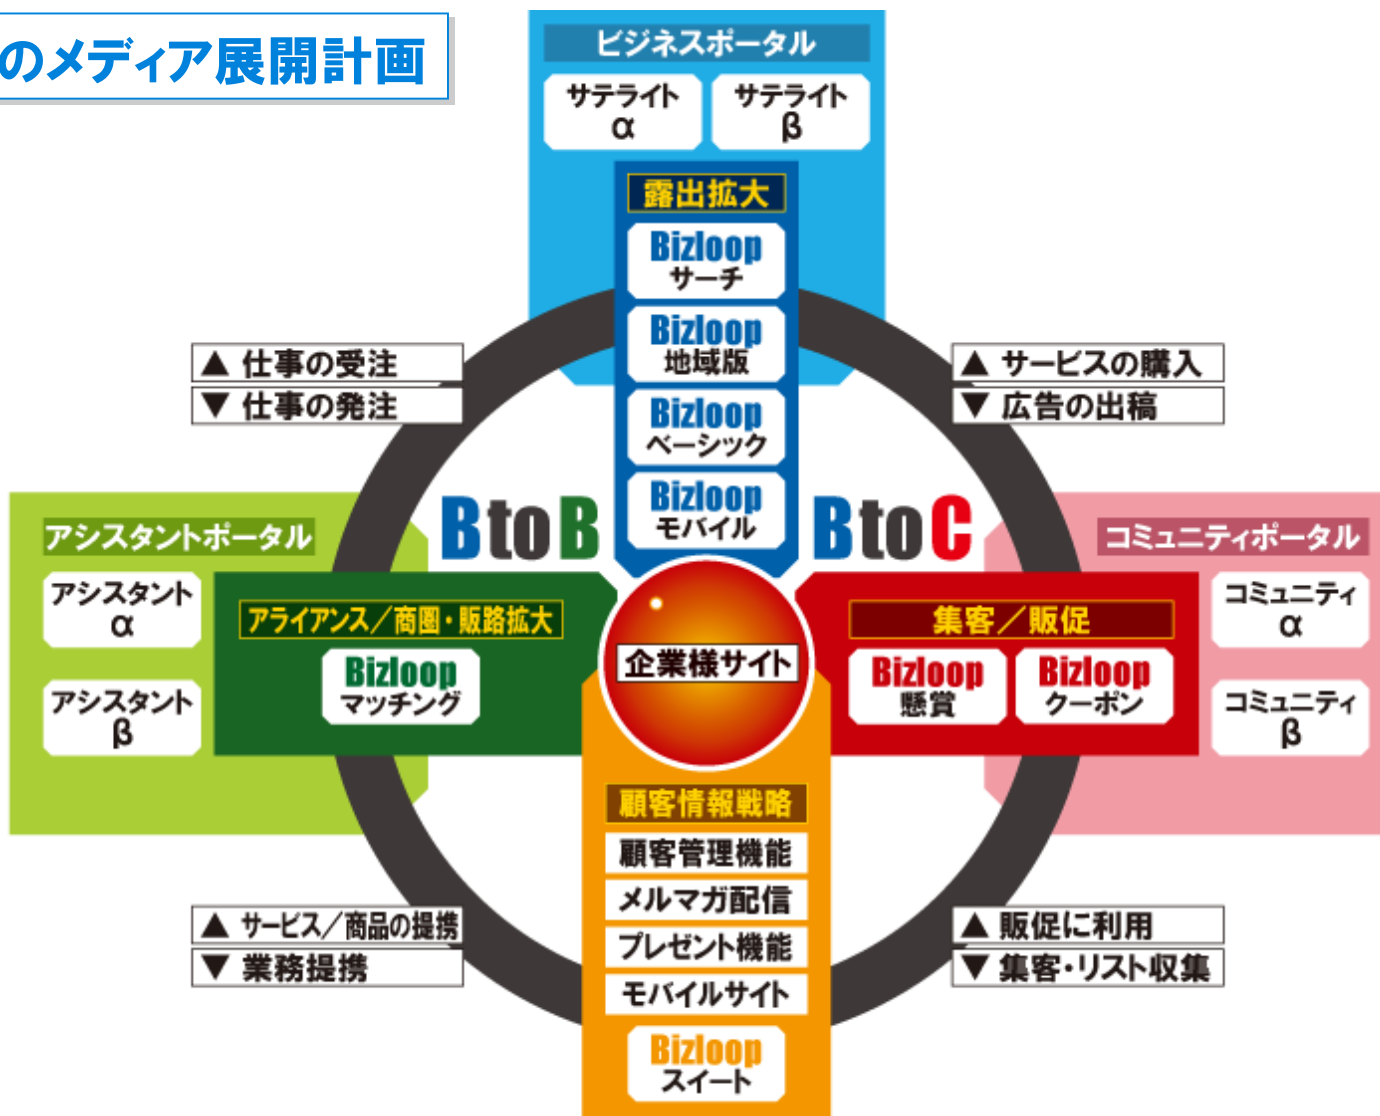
のメディア展開計画

ビジネスポータル

サテライト α

サテライト β

露出拡大

Bizloop サーチ

Bizloop 地域版

Bizloop ベーシック

Bizloop モバイル

▲ 仕事の受注
▼ 仕事の発注

▲ サービスの購入
▼ 広告の出稿

BtoB

BtoC

アシスタントポータル

アシスタント α

アシスタント β

アライアンス／商圏・販路拡大

Bizloop マッチング

企業様サイト

コミュニティポータル

コミュニティ α

コミュニティ β

集客／販促

Bizloop 懸賞

Bizloop クーポン

顧客情報戦略

顧客管理機能

メルマガ配信

プレゼント機能

モバイルサイト

Bizloop スイート

▲ サービス／商品の提携
▼ 業務提携

▲ 販促に利用
▼ 集客・リスト収集